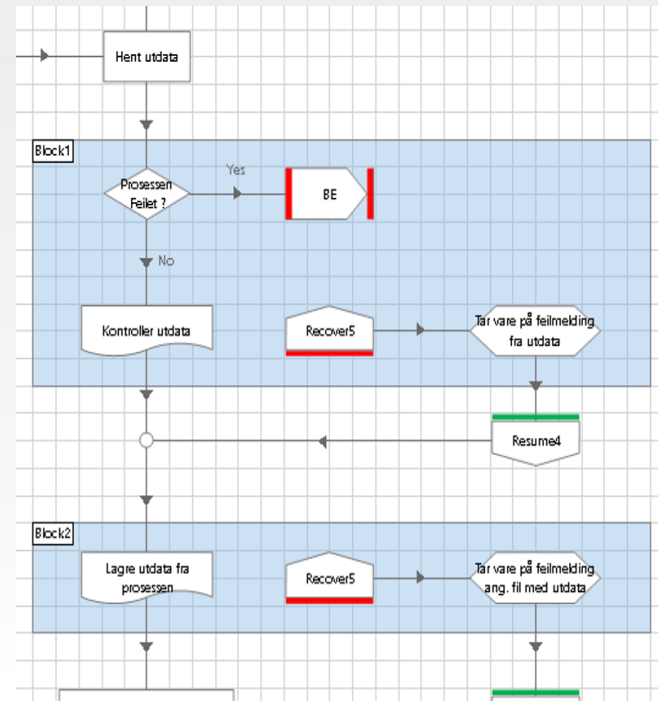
Hent utdata

Block1

Prosessen Feilet ?

Yes

BE

No

Kontroller utdata

Recover5

Tar vare på feilmelding fra utdata

Resume4

Block2

Lagre utdata fra prosessen

Recover5

Tar vare på feilmelding ang. fil med utdata